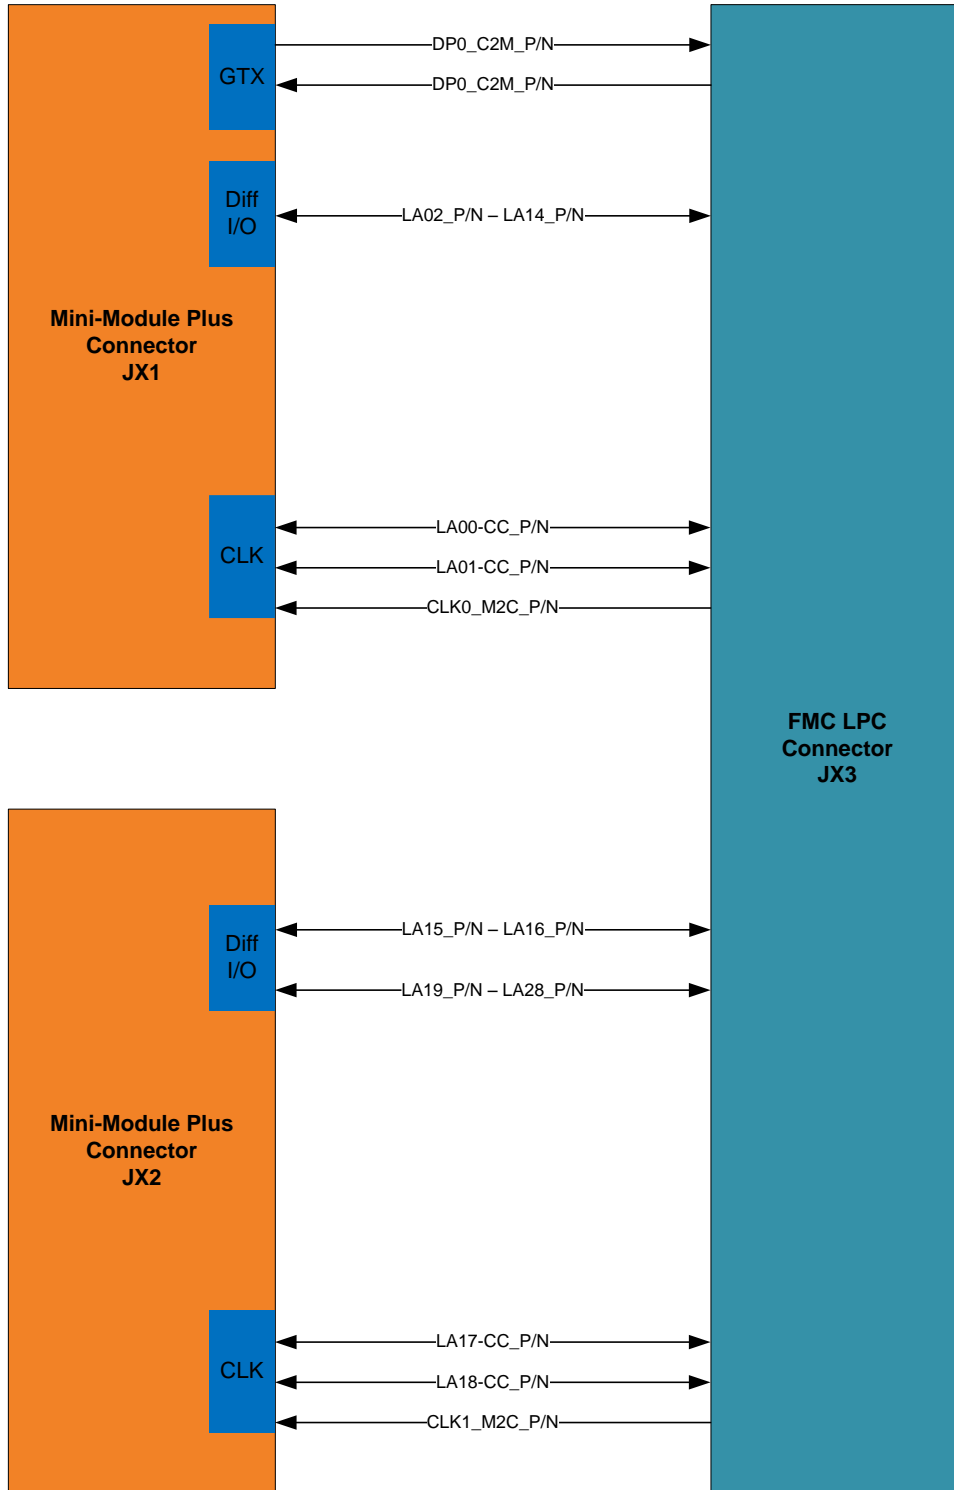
GTX
DP0_C2M_P/N
DP0_C2M_P/N
Diff I/O
LA02_P/N – LA14_P/N
Mini-Module Plus Connector JX1
CLK
LA00-CC_P/N
LA01-CC_P/N
CLK0_M2C_P/N
FMC LPC Connector JX3
Diff I/O
LA15_P/N – LA16_P/N
LA19_P/N – LA28_P/N
Mini-Module Plus Connector JX2
CLK
LA17-CC_P/N
LA18-CC_P/N
CLK1_M2C_P/N